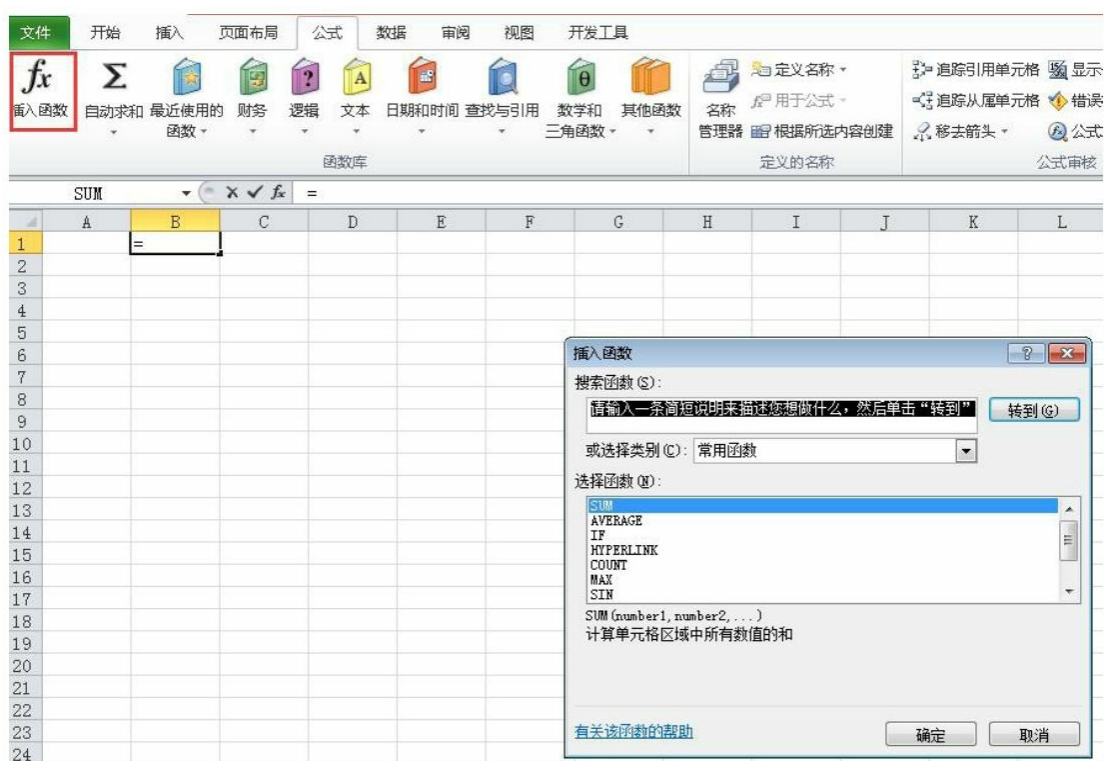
文件 开始 插入 页面布局 公式 数据 审阅 视图 开发工具

$fx$
插入函数 Σ
自动求和 最近使用的函数 财务 逻辑 文本 日期和时间 查找与引用 数学和三角函数 其他函数
函数库

名称管理器 定义名称 用于公式 根据所选内容创建
定义的名称

追踪引用单元格 追踪从属单元格 移去箭头 显示 错误 公式
公式审核

SUM $fx$ =

| | A | B | C | D | E | F | G | H | I | J | K | L |
|---|---|---|---|---|---|---|---|---|---|---|---|---|
| 1 | | = | | | | | | | | | | |
| 2 | | | | | | | | | | | | |
| 3 | | | | | | | | | | | | |
| 4 | | | | | | | | | | | | |
| 5 | | | | | | | | | | | | |
| 6 | | | | | | | | | | | | |
| 7 | | | | | | | | | | | | |
| 8 | | | | | | | | | | | | |
| 9 | | | | | | | | | | | | |
| 10 | | | | | | | | | | | | |
| 11 | | | | | | | | | | | | |
| 12 | | | | | | | | | | | | |
| 13 | | | | | | | | | | | | |
| 14 | | | | | | | | | | | | |
| 15 | | | | | | | | | | | | |
| 16 | | | | | | | | | | | | |
| 17 | | | | | | | | | | | | |
| 18 | | | | | | | | | | | | |
| 19 | | | | | | | | | | | | |
| 20 | | | | | | | | | | | | |
| 21 | | | | | | | | | | | | |
| 22 | | | | | | | | | | | | |
| 23 | | | | | | | | | | | | |
| 24 | | | | | | | | | | | | |

插入函数 ? X
搜索函数(S):
请输入一条简短说明来描述您想做什么，然后单击“转到”
转到(G)
或选择类别(C): 常用函数
选择函数(N):
SUM
AVERAGE
IF
HYPERLINK
COUNT
MAX
SIN
SUM(number1,number2,...)
计算单元格区域中所有数值的和
有关该函数的帮助
确定 取消